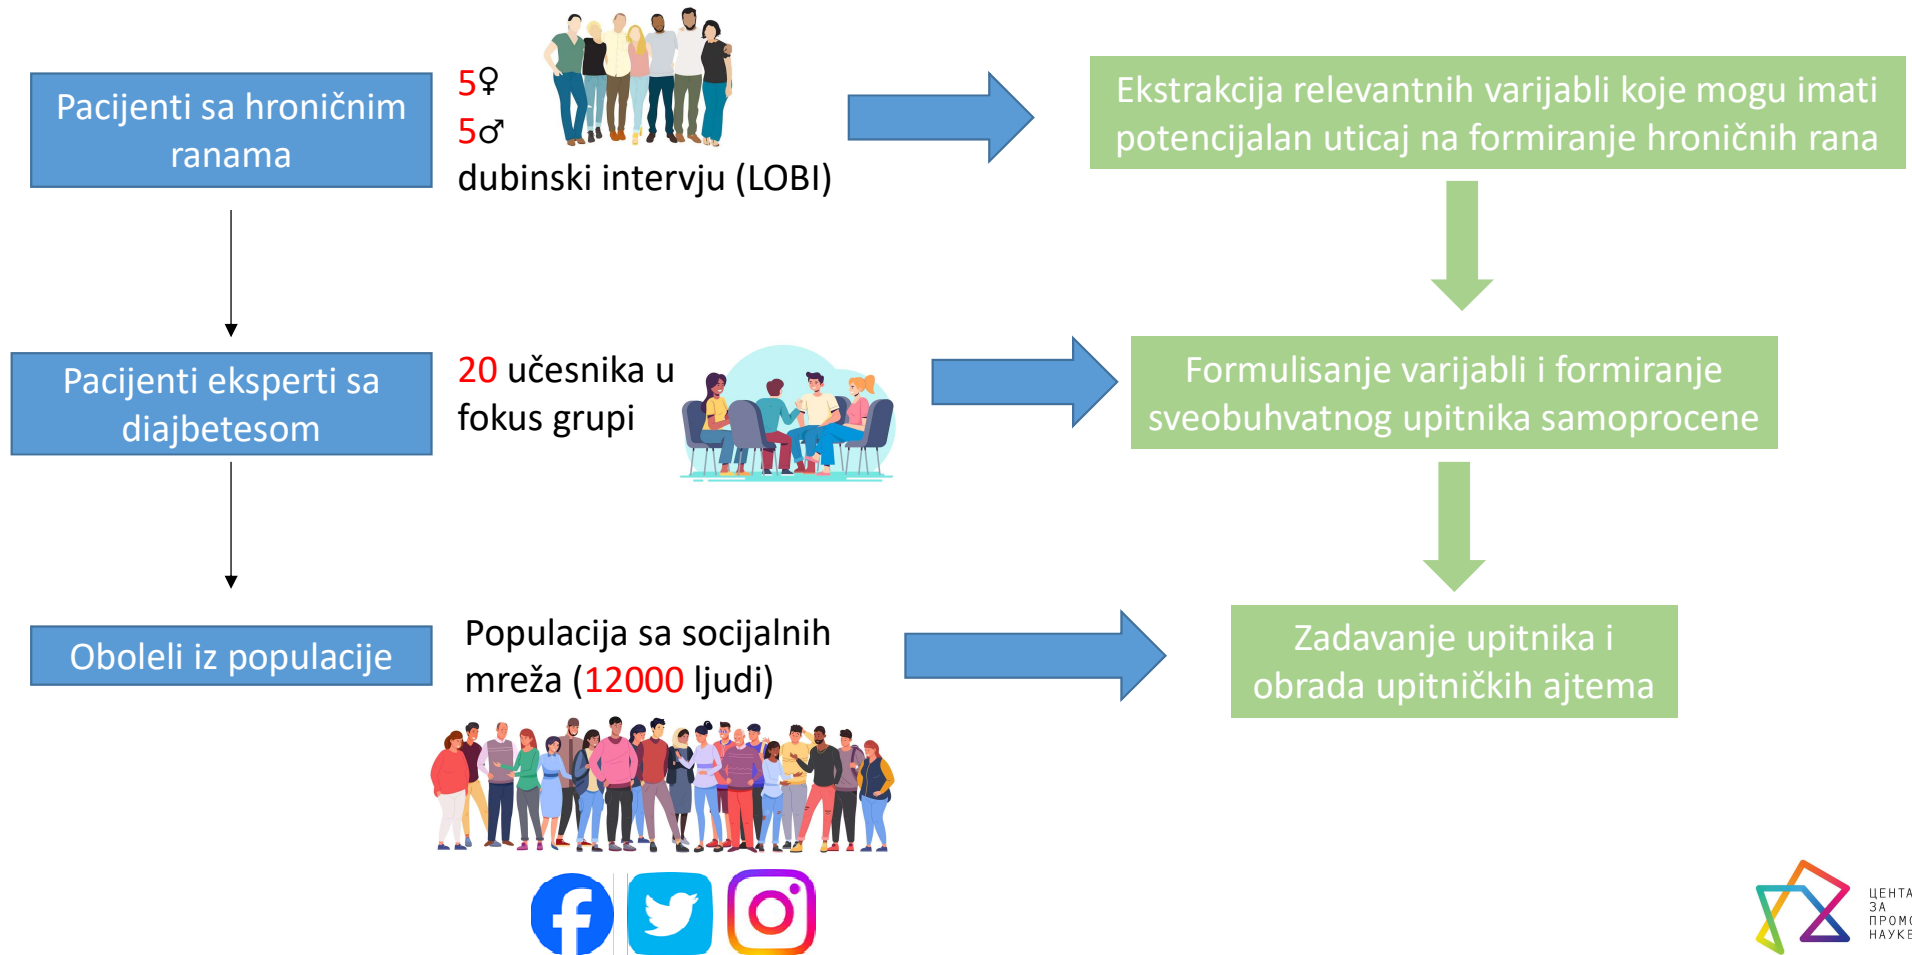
Pacijenti sa hroničnim ranama

5♀
5♂
dubinski intervju (LOBI)

Ekstrakcija relevantnih varijabli koje mogu imati potencijalan uticaj na formiranje hroničnih rana

Pacijenti eksperti sa diajbetesom

20 učesnika u fokus grupi

Formulisanje varijabli i formiranje sveobuhvatnog upitnika samoprocene

Oboleli iz populacije

Populacija sa socijalnih mreža (12000 ljudi)

Zadavanje upitnika i obrada upitničkih ajtema

ЦЕНТА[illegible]
ЗА
ПРОМ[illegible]
НАУКЕ